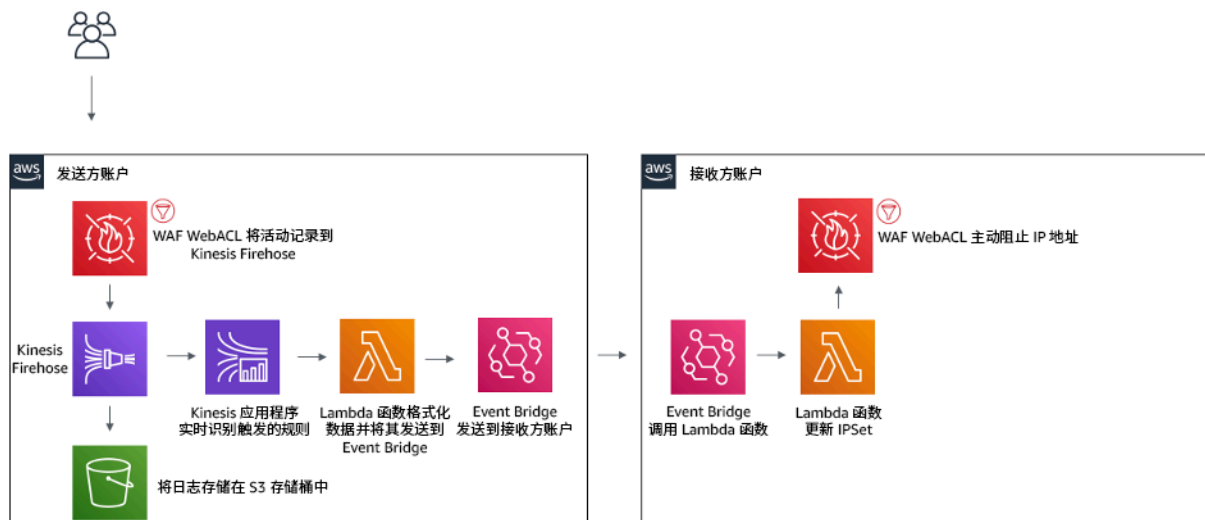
aws 发送方账户

WAF WebACL 将活动记录到 Kinesis Firehose

Kinesis Firehose

Kinesis 应用程序实时识别触发的规则

Lambda 函数格式化数据并将其发送到 Event Bridge

Event Bridge 发送到接收方账户

将日志存储在 S3 存储桶中

aws 接收方账户

WAF WebACL 主动阻止 IP 地址

Event Bridge 调用 Lambda 函数

Lambda 函数更新 IPSet